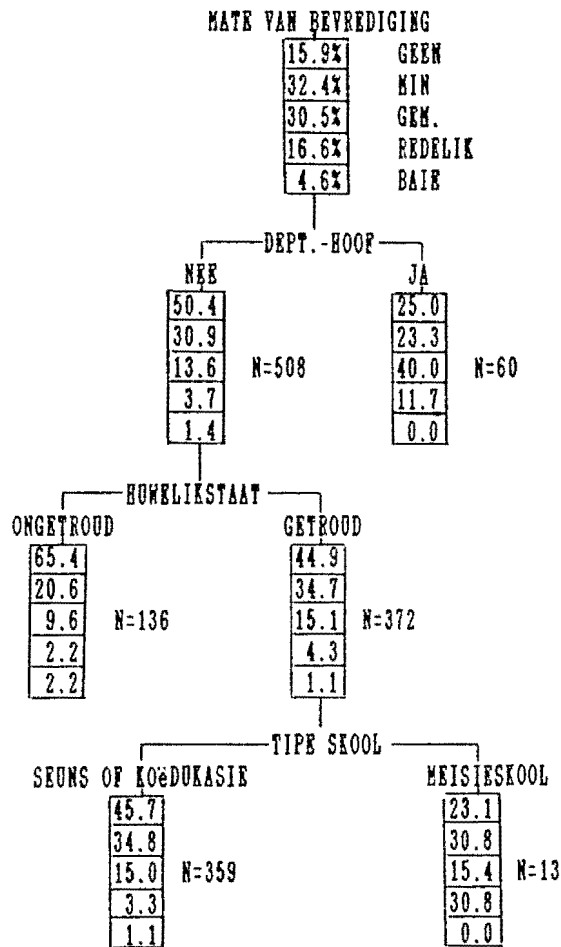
MATE VAN BEVREDIGING

| | |
|---|---|
| 15.9% | GEEN |
| 32.4% | MIN |
| 30.5% | GEM. |
| 16.6% | REDELIK |
| 4.6% | BAIE |

DEPT.-HOOF

NEE

| |
|---|
| 50.4 |
| 30.9 |
| 13.6 |
| 3.7 |
| 1.4 |

N=508

JA

| |
|---|
| 25.0 |
| 23.3 |
| 40.0 |
| 11.7 |
| 0.0 |

N=60

HUWELIKSTAAT

ONGETROUD

| |
|---|
| 65.4 |
| 20.6 |
| 9.6 |
| 2.2 |
| 2.2 |

N=136

GETROUD

| |
|---|
| 44.9 |
| 34.7 |
| 15.1 |
| 4.3 |
| 1.1 |

N=372

TIPE SKOOL

SEUNS OF KOëDUKASIE

| |
|---|
| 45.7 |
| 34.8 |
| 15.0 |
| 3.3 |
| 1.1 |

N=359

MEISIESKOOL

| |
|---|
| 23.1 |
| 30.8 |
| 15.4 |
| 30.8 |
| 0.0 |

N=13